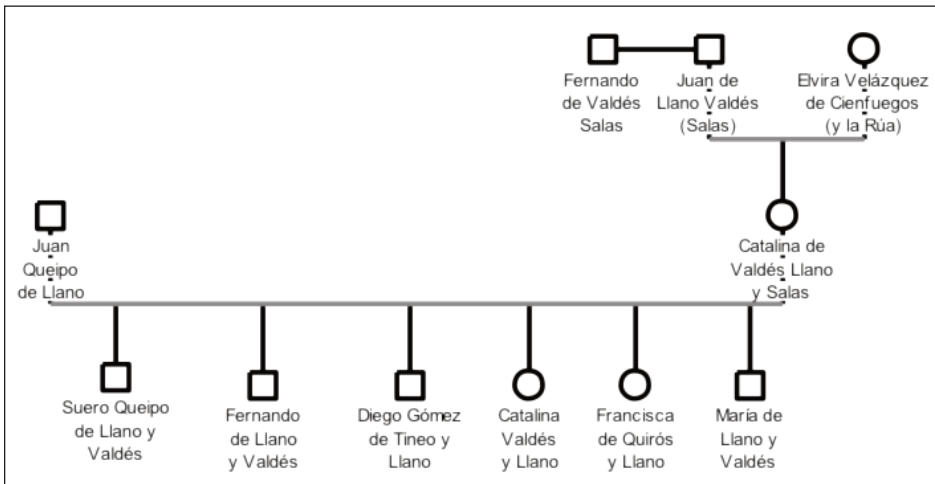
Fernando de Valdés Salas

Juan de Llano Valdés (Salas)

Elvira Velázquez de Cienfuegos (y la Rúa)

Juan Queipo de Llano

Catalina de Valdés Llano y Salas

Suero Queipo de Llano y Valdés

Fernando de Llano y Valdés

Diego Gómez de Tineo y Llano

Catalina Valdés y Llano

Francisca de Quirós y Llano

María de Llano y Valdés